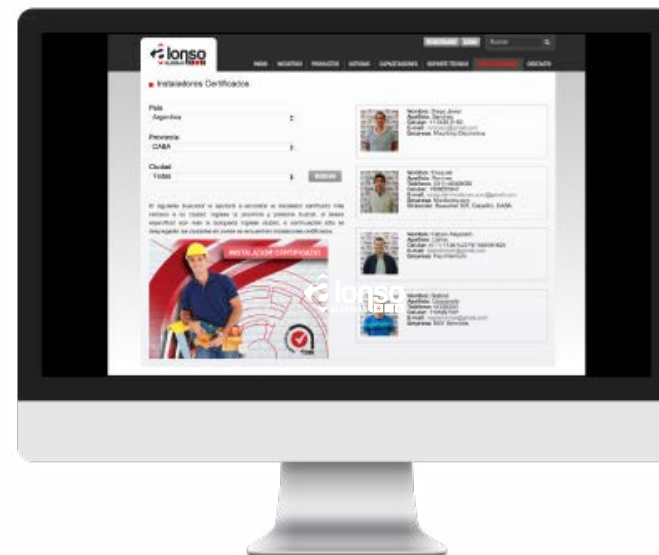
alonso

REGISTRARSE LOGIN Buscar

INICIO NOSOTROS PRODUCTOS NOTICIAS CAPACITACIONES SOPORTE TÉCNICO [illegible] CONTACTO

Instaladores Certificados

País
Argentina

Provincia
CABA

Ciudad
Todas

BUSCAR

El siguiente buscador le ayudará a encontrar el instalador certificado más cercano a su ciudad. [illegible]

INSTALADOR CERTIFICADO

Nombre: Diego Javier
Apellido: Sanchez
Celular: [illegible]
E-mail: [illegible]
Empresa: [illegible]

Nombre: Ezequiel
Apellido: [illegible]
Teléfono: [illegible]
Celular: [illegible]
E-mail: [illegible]
Empresa: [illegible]
Dirección: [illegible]

Nombre: Fabián Alejandro
Apellido: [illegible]
Celular: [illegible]
E-mail: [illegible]
Empresa: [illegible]

Nombre: Gabriel
Apellido: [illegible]
Teléfono: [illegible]
Celular: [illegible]
E-mail: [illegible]
Empresa: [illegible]

alonso